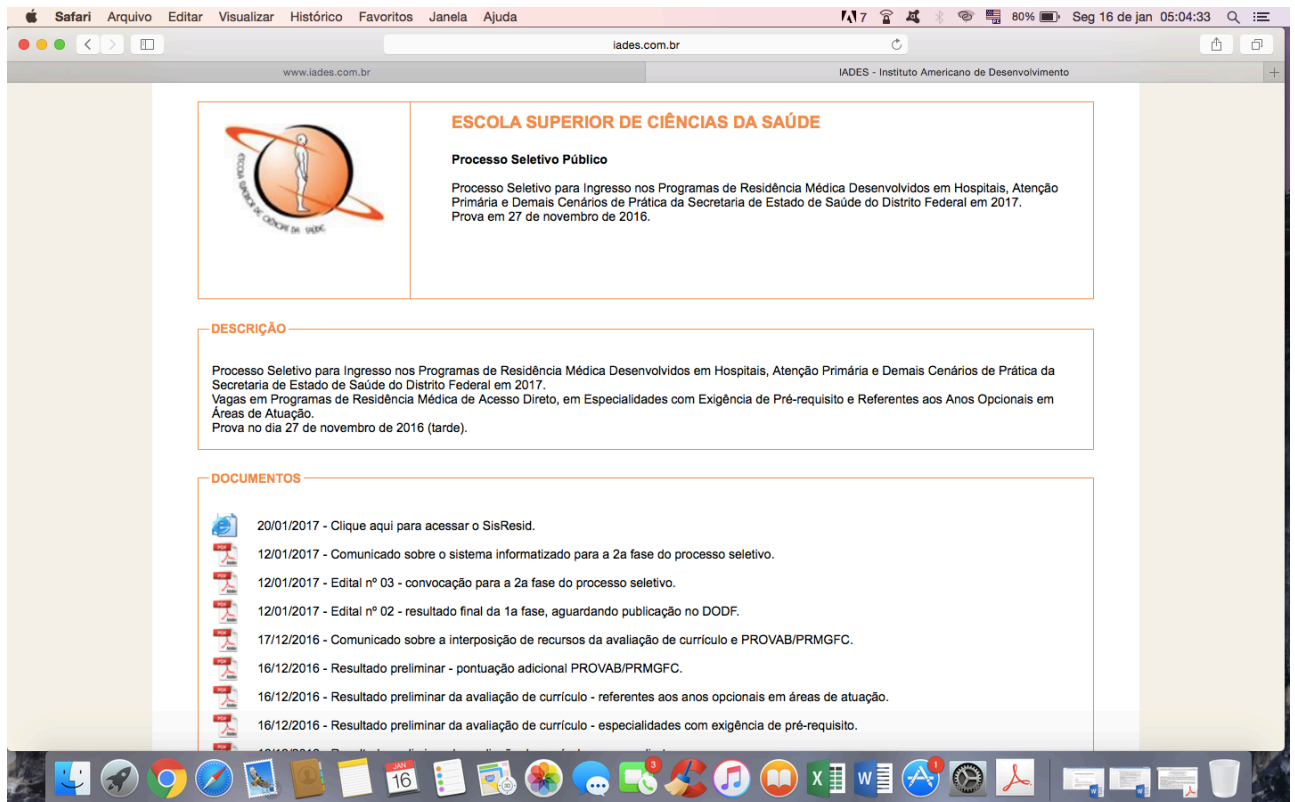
Safari Arquivo Editar Visualizar Histórico Favoritos Janela Ajuda 7 80% Seg 16 de jan 05:04:33

iades.com.br

www.iades.com.br | IADES - Instituto Americano de Desenvolvimento

ESCOLA SUPERIOR DE CIÊNCIAS DA SAÚDE

ESCOLA SUPERIOR DE CIÊNCIAS DA SAÚDE

Processo Seletivo Público

Processo Seletivo para Ingresso nos Programas de Residência Médica Desenvolvidos em Hospitais, Atenção Primária e Demais Cenários de Prática da Secretaria de Estado de Saúde do Distrito Federal em 2017.
Prova em 27 de novembro de 2016.

DESCRIÇÃO

Processo Seletivo para Ingresso nos Programas de Residência Médica Desenvolvidos em Hospitais, Atenção Primária e Demais Cenários de Prática da Secretaria de Estado de Saúde do Distrito Federal em 2017.
Vagas em Programas de Residência Médica de Acesso Direto, em Especialidades com Exigência de Pré-requisito e Referentes aos Anos Opcionais em Áreas de Atuação.
Prova no dia 27 de novembro de 2016 (tarde).

DOCUMENTOS

20/01/2017 - Clique aqui para acessar o SisResid.
12/01/2017 - Comunicado sobre o sistema informatizado para a 2a fase do processo seletivo.
12/01/2017 - Edital nº 03 - convocação para a 2a fase do processo seletivo.
12/01/2017 - Edital nº 02 - resultado final da 1a fase, aguardando publicação no DODF.
17/12/2016 - Comunicado sobre a interposição de recursos da avaliação de currículo e PROVAB/PRMGFC.
16/12/2016 - Resultado preliminar - pontuação adicional PROVAB/PRMGFC.
16/12/2016 - Resultado preliminar da avaliação de currículo - referentes aos anos opcionais em áreas de atuação.
16/12/2016 - Resultado preliminar da avaliação de currículo - especialidades com exigência de pré-requisito.
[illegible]

JAN 16 3 1